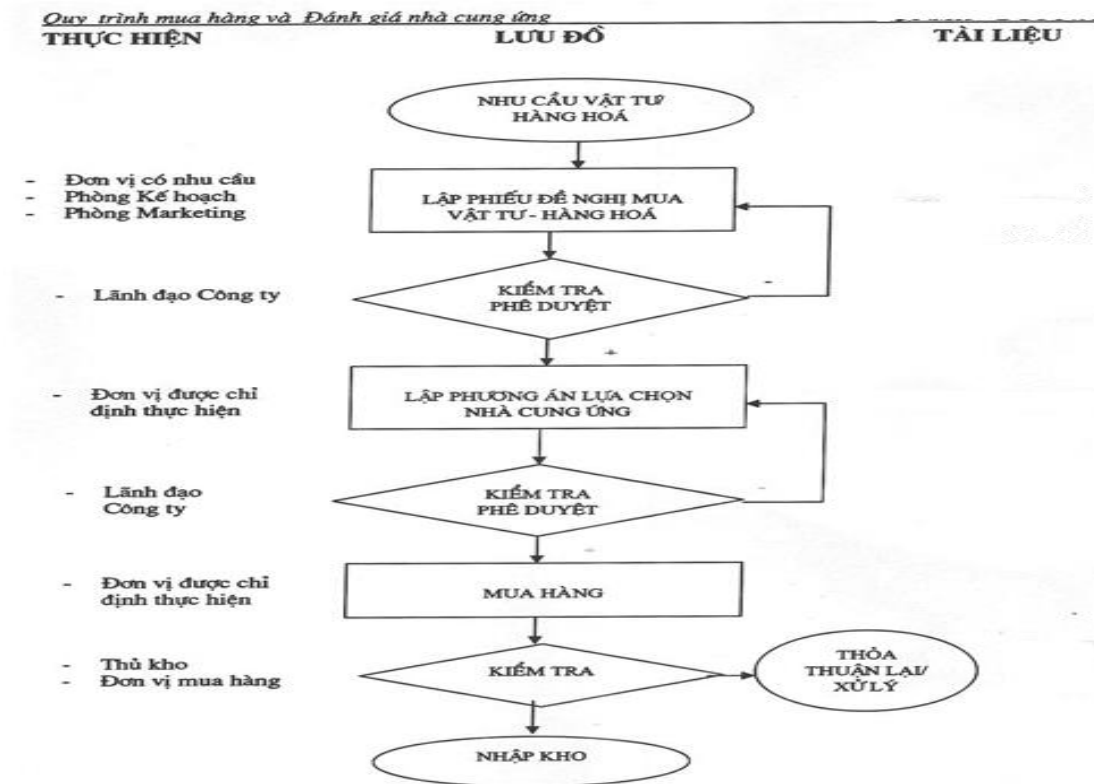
Quy trình mua hàng và Đánh giá nhà cung ứng

THỰC HIỆN

LƯU ĐỒ

TÀI LIỆU

NHU CẦU VẬT TƯ HÀNG HOÁ

- Đơn vị có nhu cầu
- Phòng Kế hoạch
- Phòng Marketing

LẬP PHIẾU ĐỀ NGHỊ MUA VẬT TƯ - HÀNG HOÁ

- Lãnh đạo Công ty

KIỂM TRA PHÊ DUYỆT

-

- Đơn vị được chỉ định thực hiện

LẬP PHƯƠNG ÁN LỰA CHỌN NHÀ CUNG ỨNG

- Lãnh đạo Công ty

KIỂM TRA PHÊ DUYỆT

- Đơn vị được chỉ định thực hiện

MUA HÀNG

- Thủ kho
- Đơn vị mua hàng

KIỂM TRA

THỎA THUẬN LẠI/ XỬ LÝ

NHẬP KHO